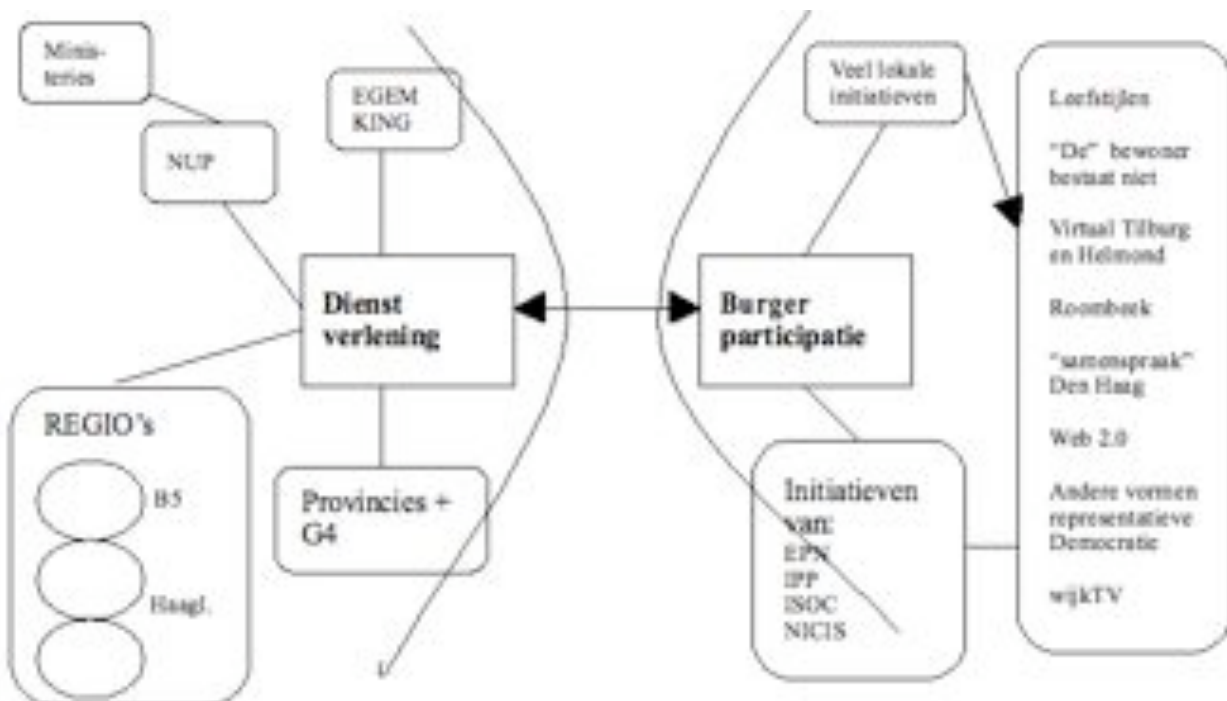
Ministeries

NUP

EGEM KING

Dienst verlening

REGIO's

B5

Haagl.

Provincies + G4

Veel lokale initiatieven

Burger participatie

Initiatieven van:
EPN
IPP
ISOC
NICIS

Leefstijlen

"De" bewoner bestaat niet

Virtual Tilburg en Helmond

Roombeek

"samenspraak" Den Haag

Web 2.0

Andere vormen representatieve Democratie

wijkTV